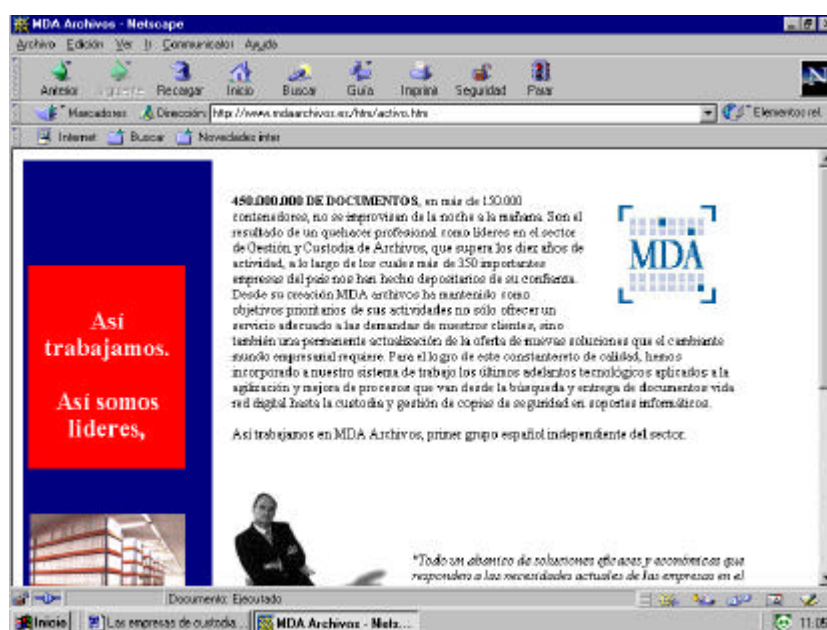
MDA Archivos - Netscape

Archivo Edición Ver Ir Communicator Ayuda

Anterior Siguiente Recargar Inicio Buscar Guía Imprimir Seguridad Parar

Marcadores Dirección: http://www.mdaarchivos.es/htm/activo.htm Elementos rel

Internet Buscar Novedades inter

Así trabajamos.

Así somos lideres,

450.000.000 DE DOCUMENTOS, en más de 150.000 contenedores, no se improvisan de la noche a la mañana. Son el resultado de un quehacer profesional como lideres en el sector de Gestión y Custodia de Archivos, que supera los diez años de actividad, a lo largo de los cuales más de 350 importantes empresas del país nos han hecho depositarios de su confianza. Desde su creación MDA archivos ha mantenido como objetivos prioritarios de sus actividades no sólo ofrecer un servicio adecuado a las demandas de nuestros clientes, sino también una permanente actualización de la oferta de nuevas soluciones que el cambiante mundo empresarial requiere. Para el logro de este constante reto de calidad, hemos incorporado a nuestro sistema de trabajo los últimos adelantos tecnológicos aplicados a la agilización y mejora de procesos que van desde la búsqueda y entrega de documentos vida red digital hasta la custodia y gestión de copias de seguridad en soportes informáticos.

MDA

Así trabajamos en MDA Archivos, primer grupo español independiente del sector.

"Todo un abanico de soluciones eficaces y económicas que responden a las necesidades actuales de las empresas en el

Documento: Ejecutado

Inicio Las empresas de custodia... MDA Archivos - Nets... 11:05